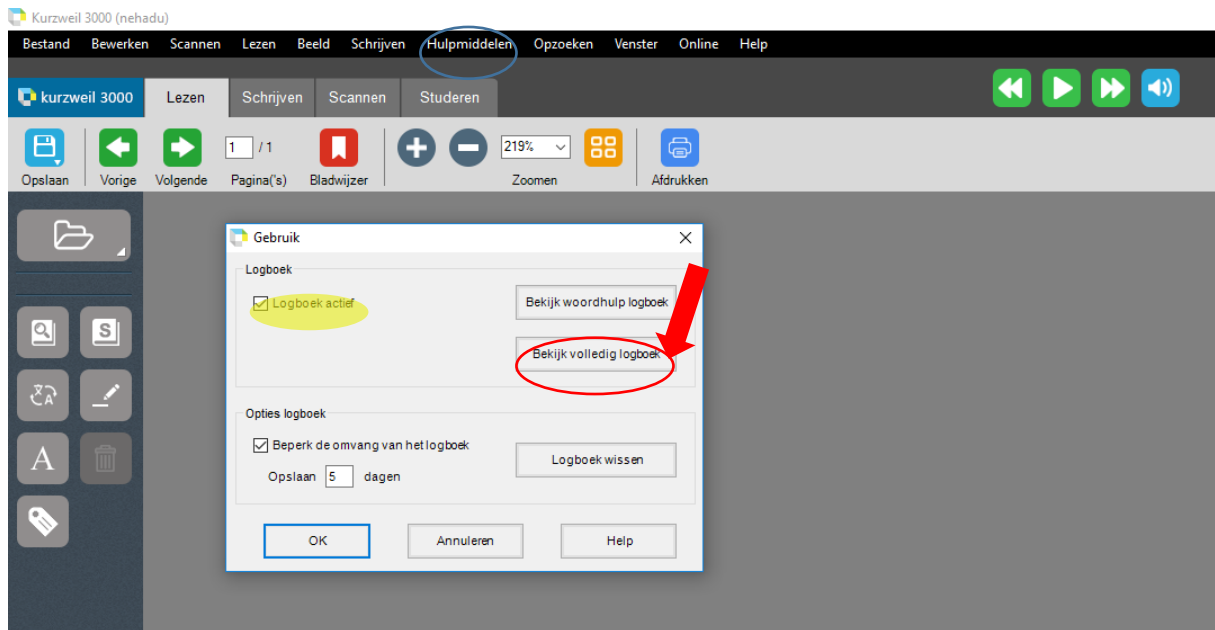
Kurzweil 3000 (nehadu)

Bestand Bewerken Scannen Lezen Beeld Schrijven Hulpmiddelen Opzoeken Venster Online Help

kurzweil 3000 Lezen Schrijven Scannen Studeren

Opslaan Vorige Volgende 1 / 1 Pagina('s) Bladwijzer 219% Zoomen Afdrukken

Gebruik

Logboek

Logboek actief

Bekijk woordhulp logboek

Bekijk volledig logboek

Opties logboek

Beperk de omvang van het logboek

Opslaan 5 dagen

Logboek wissen

OK Annuleren Help